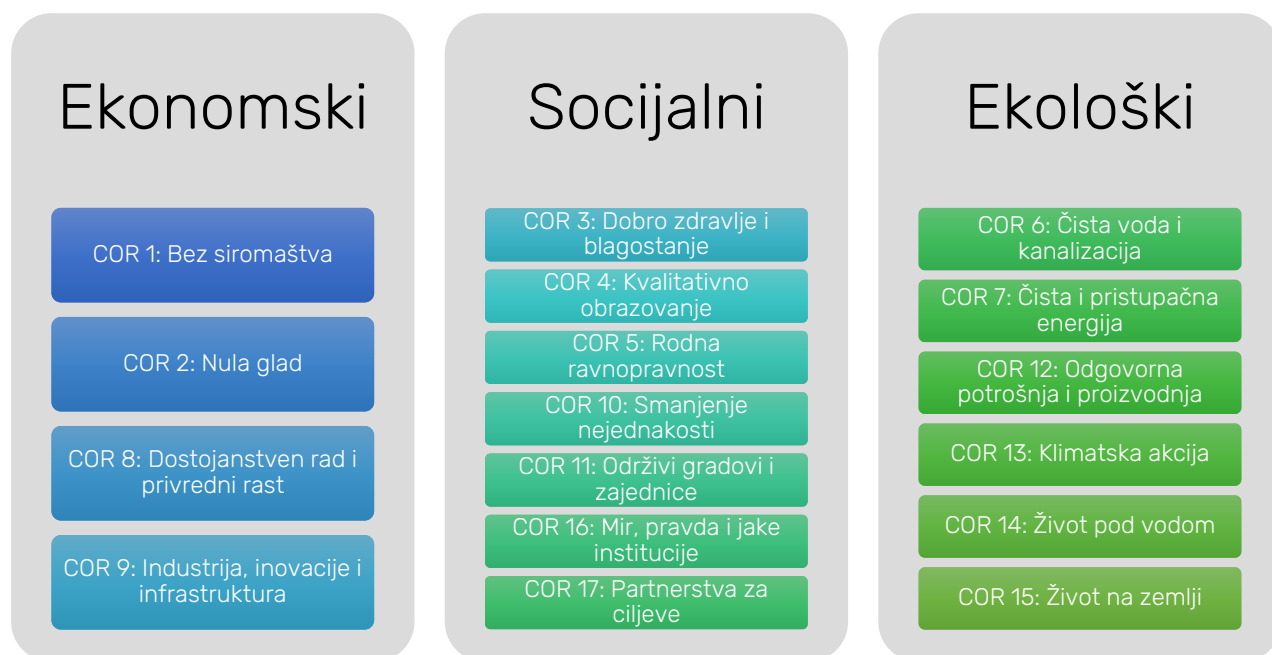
Ekonomski

COR 1: Bez siromaštva

COR 2: Nula glad

COR 8: Dostojanstven rad i privredni rast

COR 9: Industrija, inovacije i infrastruktura

Socijalni

COR 3: Dobro zdravlje i blagostanje

COR 4: Kvalitativno obrazovanje

COR 5: Rodna ravnopravnost

COR 10: Smanjenje nejednakosti

COR 11: Održivi gradovi i zajednice

COR 16: Mir, pravda i jake institucije

COR 17: Partnerstva za ciljeve

Ekološki

COR 6: Čista voda i kanalizacija

COR 7: Čista i pristupačna energija

COR 12: Odgovorna potrošnja i proizvodnja

COR 13: Klimatska akcija

COR 14: Život pod vodom

COR 15: Život na zemlji